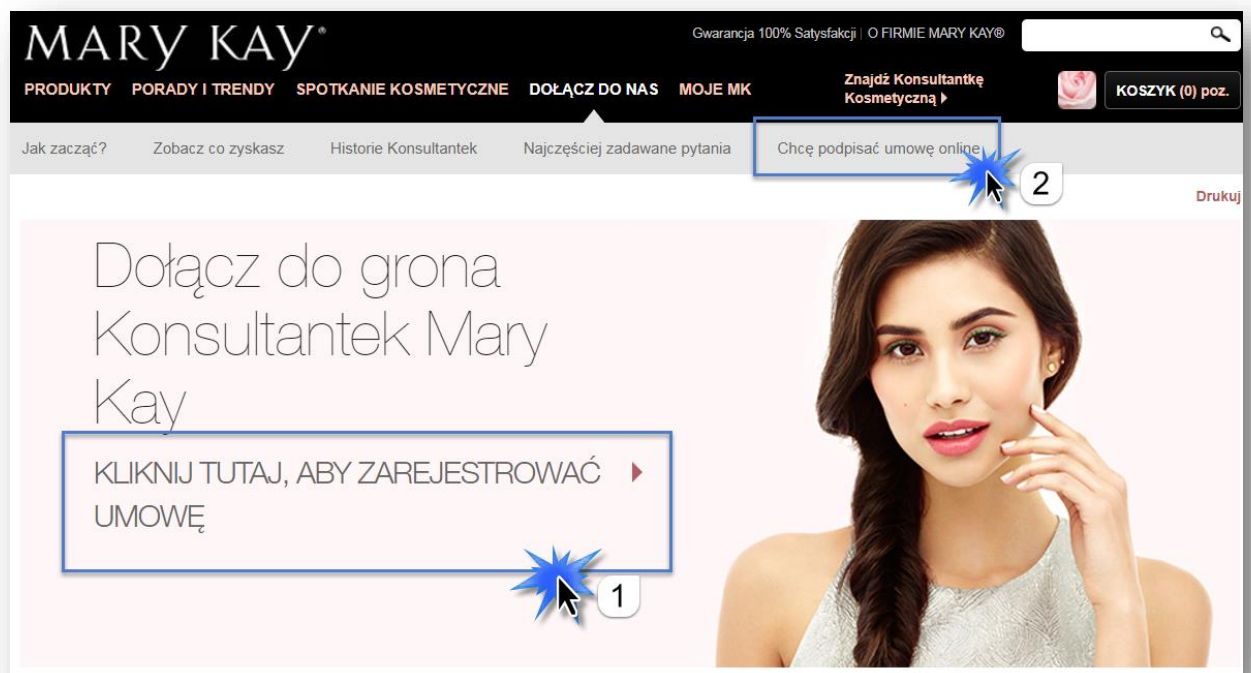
MARY KAY®

Gwarancja 100% Satysfakcji | O FIRMIE MARY KAY®

PRODUKTY PORADY I TRENDY SPOTKANIE KOSMETYCZNE DOŁĄCZ DO NAS MOJE MK

Znajdź Konsultantkę Kosmetyczną ▸

KOSZYK (0) poz.

Jak zacząć? Zobacz co zyskasz Historie Konsultantek Najczęściej zadawane pytania Chcę podpisać umowę online

2

Drukuj

Dołącz do grona Konsultantek Mary Kay

KLIKNIJ TUTAJ, ABY ZAREJESTROWAĆ UMOWĘ ▸

1